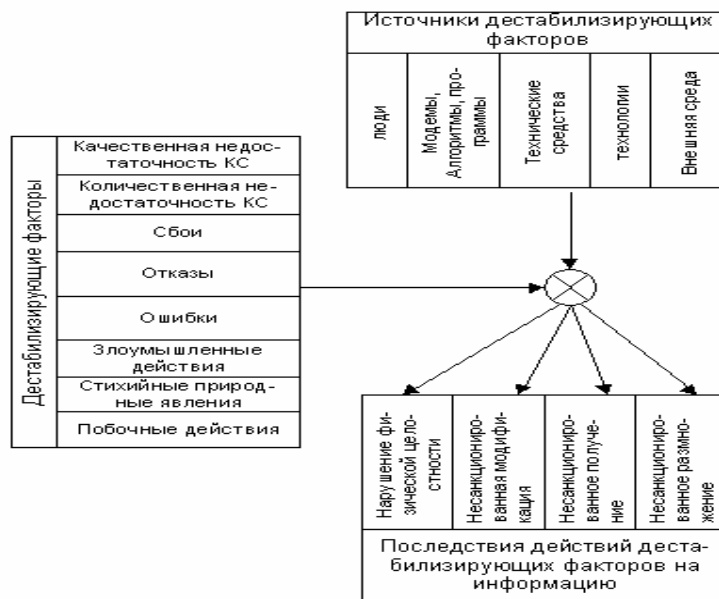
Источники дестабилизирующих факторов

люди

Модемы, Алгоритмы, программы

Технические средства

технологии

Внешняя среда

Дестабилизирующие факторы

Качественная недостаточность КС

Количественная недостаточность КС

Сбои

Отказы

Ошибки

Злоумышленные действия

Стихийные природные явления

Побочные действия

Нарушение физической целостности

Несанкционированная модификация

Несанкционированное получение

Несанкционированное размножение

Последствия действий дестабилизирующих факторов на информацию